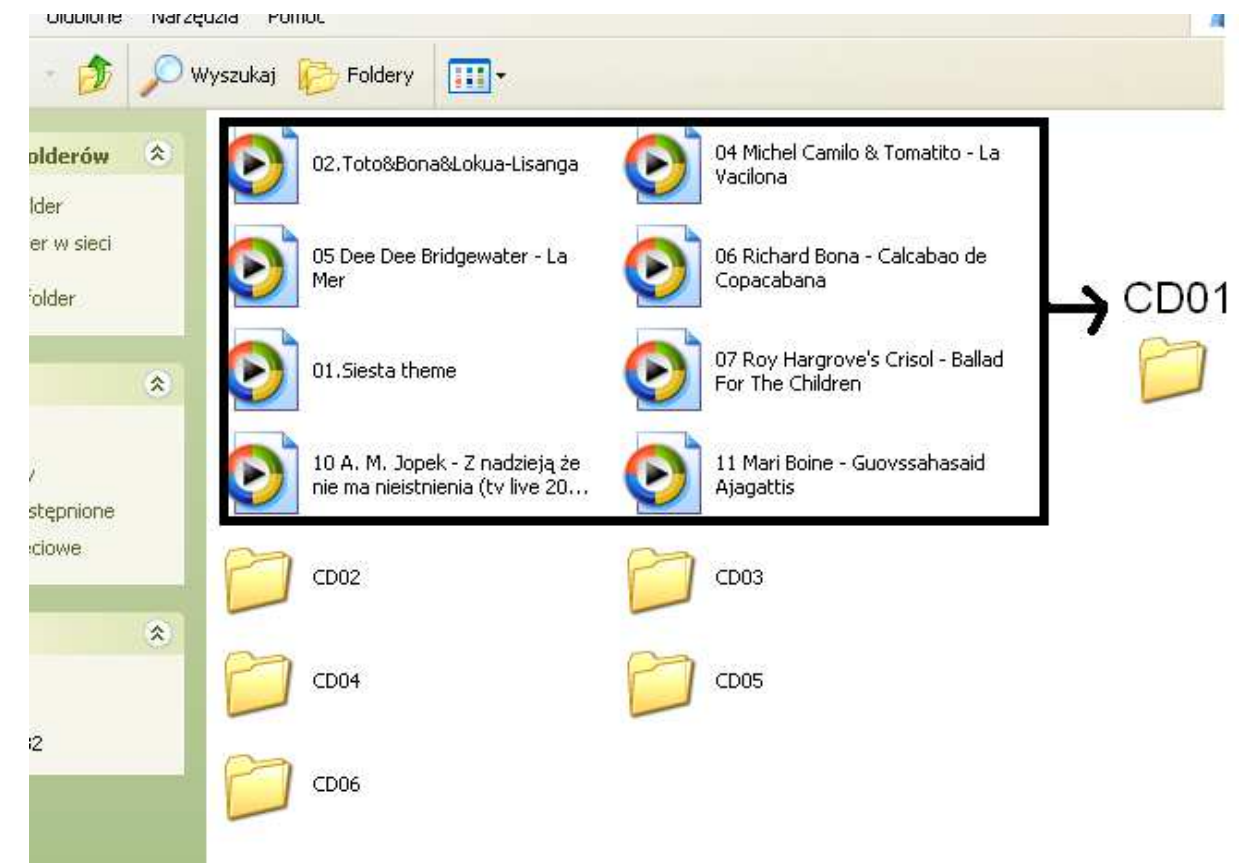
Ulubione Narzędzia Pomoc

Wyszukaj Foldery

olderów
lder
er w sieci
older

/
stępnione
eciowe

2

02.Toto&Bona&Lokua-Lisanga
04 Michel Camilo & Tomatito - La Vacilona
05 Dee Dee Bridgewater - La Mer
06 Richard Bona - Calcabao de Copacabana
01.Siesta theme
07 Roy Hargrove's Crisol - Ballad For The Children
10 A. M. Jopek - Z nadzieją że nie ma nieistnienia (tv live 20...
11 Mari Boine - Guovssahasaid Ajagattis

CD01

CD02
CD03
CD04
CD05
CD06